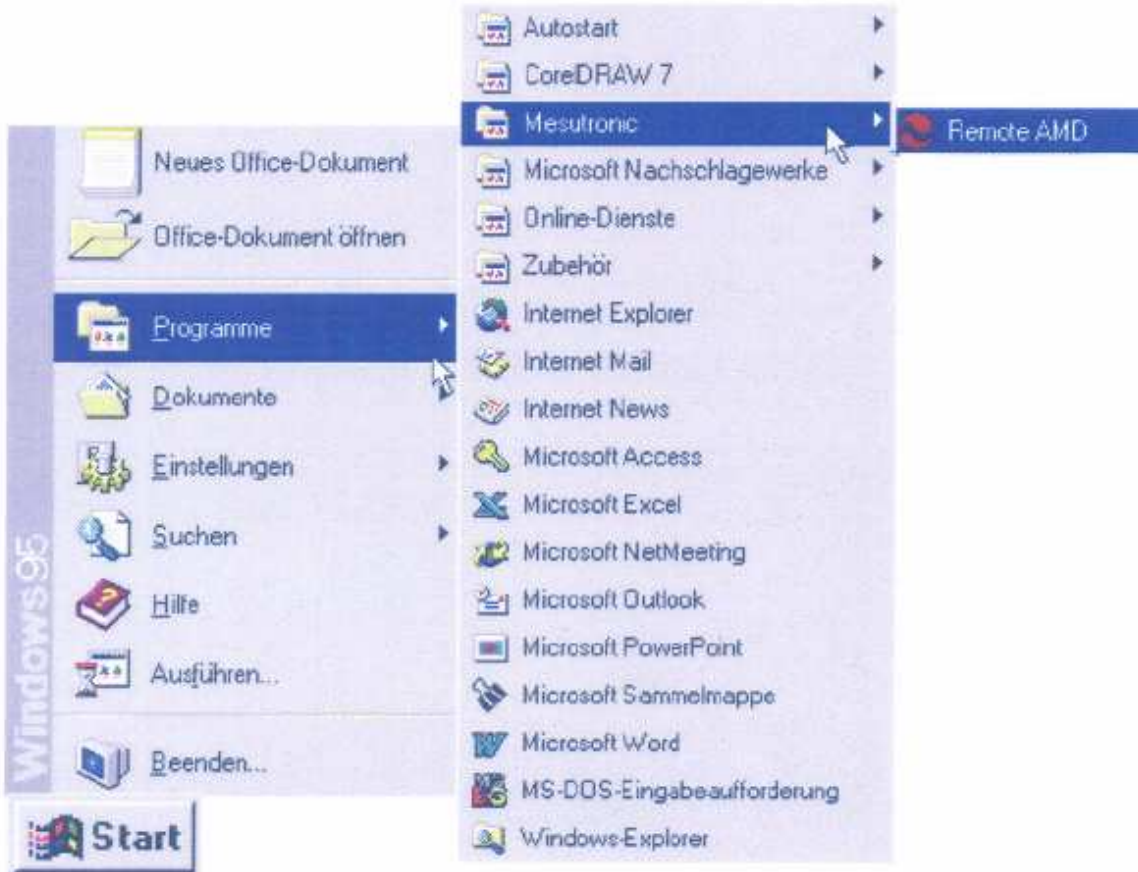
Autostart
CorelDRAW 7
Mesutronic
Remote AMD
Microsoft Nachschlagewerke
Online-Dienste
Zubehör
Internet Explorer
Internet Mail
Internet News
Microsoft Access
Microsoft Excel
Microsoft NetMeeting
Microsoft Outlook
Microsoft PowerPoint
Microsoft Sammelmappe
Microsoft Word
MS-DOS-Eingabeaufforderung
Windows-Explorer

Windows95
Neues Office-Dokument
Office-Dokument öffnen
Programme
Dokumente
Einstellungen
Suchen
Hilfe
Ausführen...
Beenden...
Start